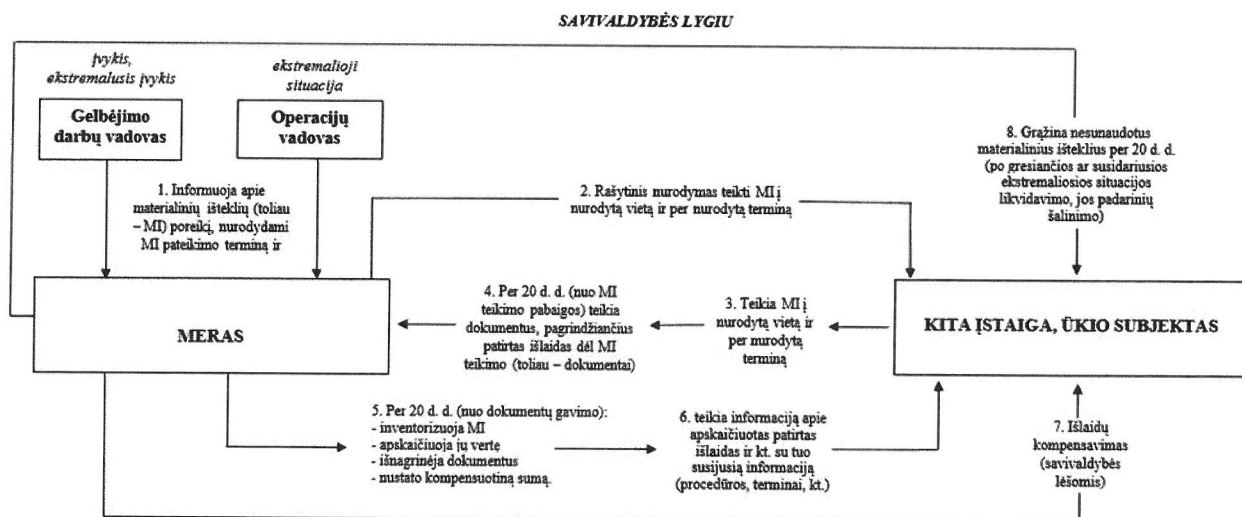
SAVIVALDYBĖS LYGIU

įvykis, ekstremalusis įvykis

Gelbėjimo darbų vadovas

ekstremalioji situacija

Operacijų vadovas

1. Informuoja apie materialinių išteklių (toliau – MI) poreikį, nurodydami MI pateikimo terminą ir

2. Rašytinis nurodymas teikti MI į nurodytą vietą ir per nurodytą terminą

8. Grąžina nesunaudotus materialinius išteklius per 20 d. d. (po gresiančios ar susidariusios ekstremaliosios situacijos likvidavimo, jos padarinių šalinimo)

MERAS

4. Per 20 d. d. (nuo MI teikimo pabaigos) teikia dokumentus, pagrindžiančius patirtas išlaidas dėl MI teikimo (toliau – dokumentai)

3. Teikia MI į nurodytą vietą ir per nurodytą terminą

KITA ĮSTAIGA, ŪKIO SUBJEKTAS

5. Per 20 d. d. (nuo dokumentų gavimo):
- inventorizuoja MI
- apskaičiuoja jų vertę
- išnagrinėja dokumentus
- nustato kompensuotiną sumą.

6. teikia informaciją apie apskaičiuotas patirtas išlaidas ir kt. su tuo susijusią informaciją (procedūros, terminai, kt.)

7. Išlaidų kompensavimas (savivaldybės lėšomis)